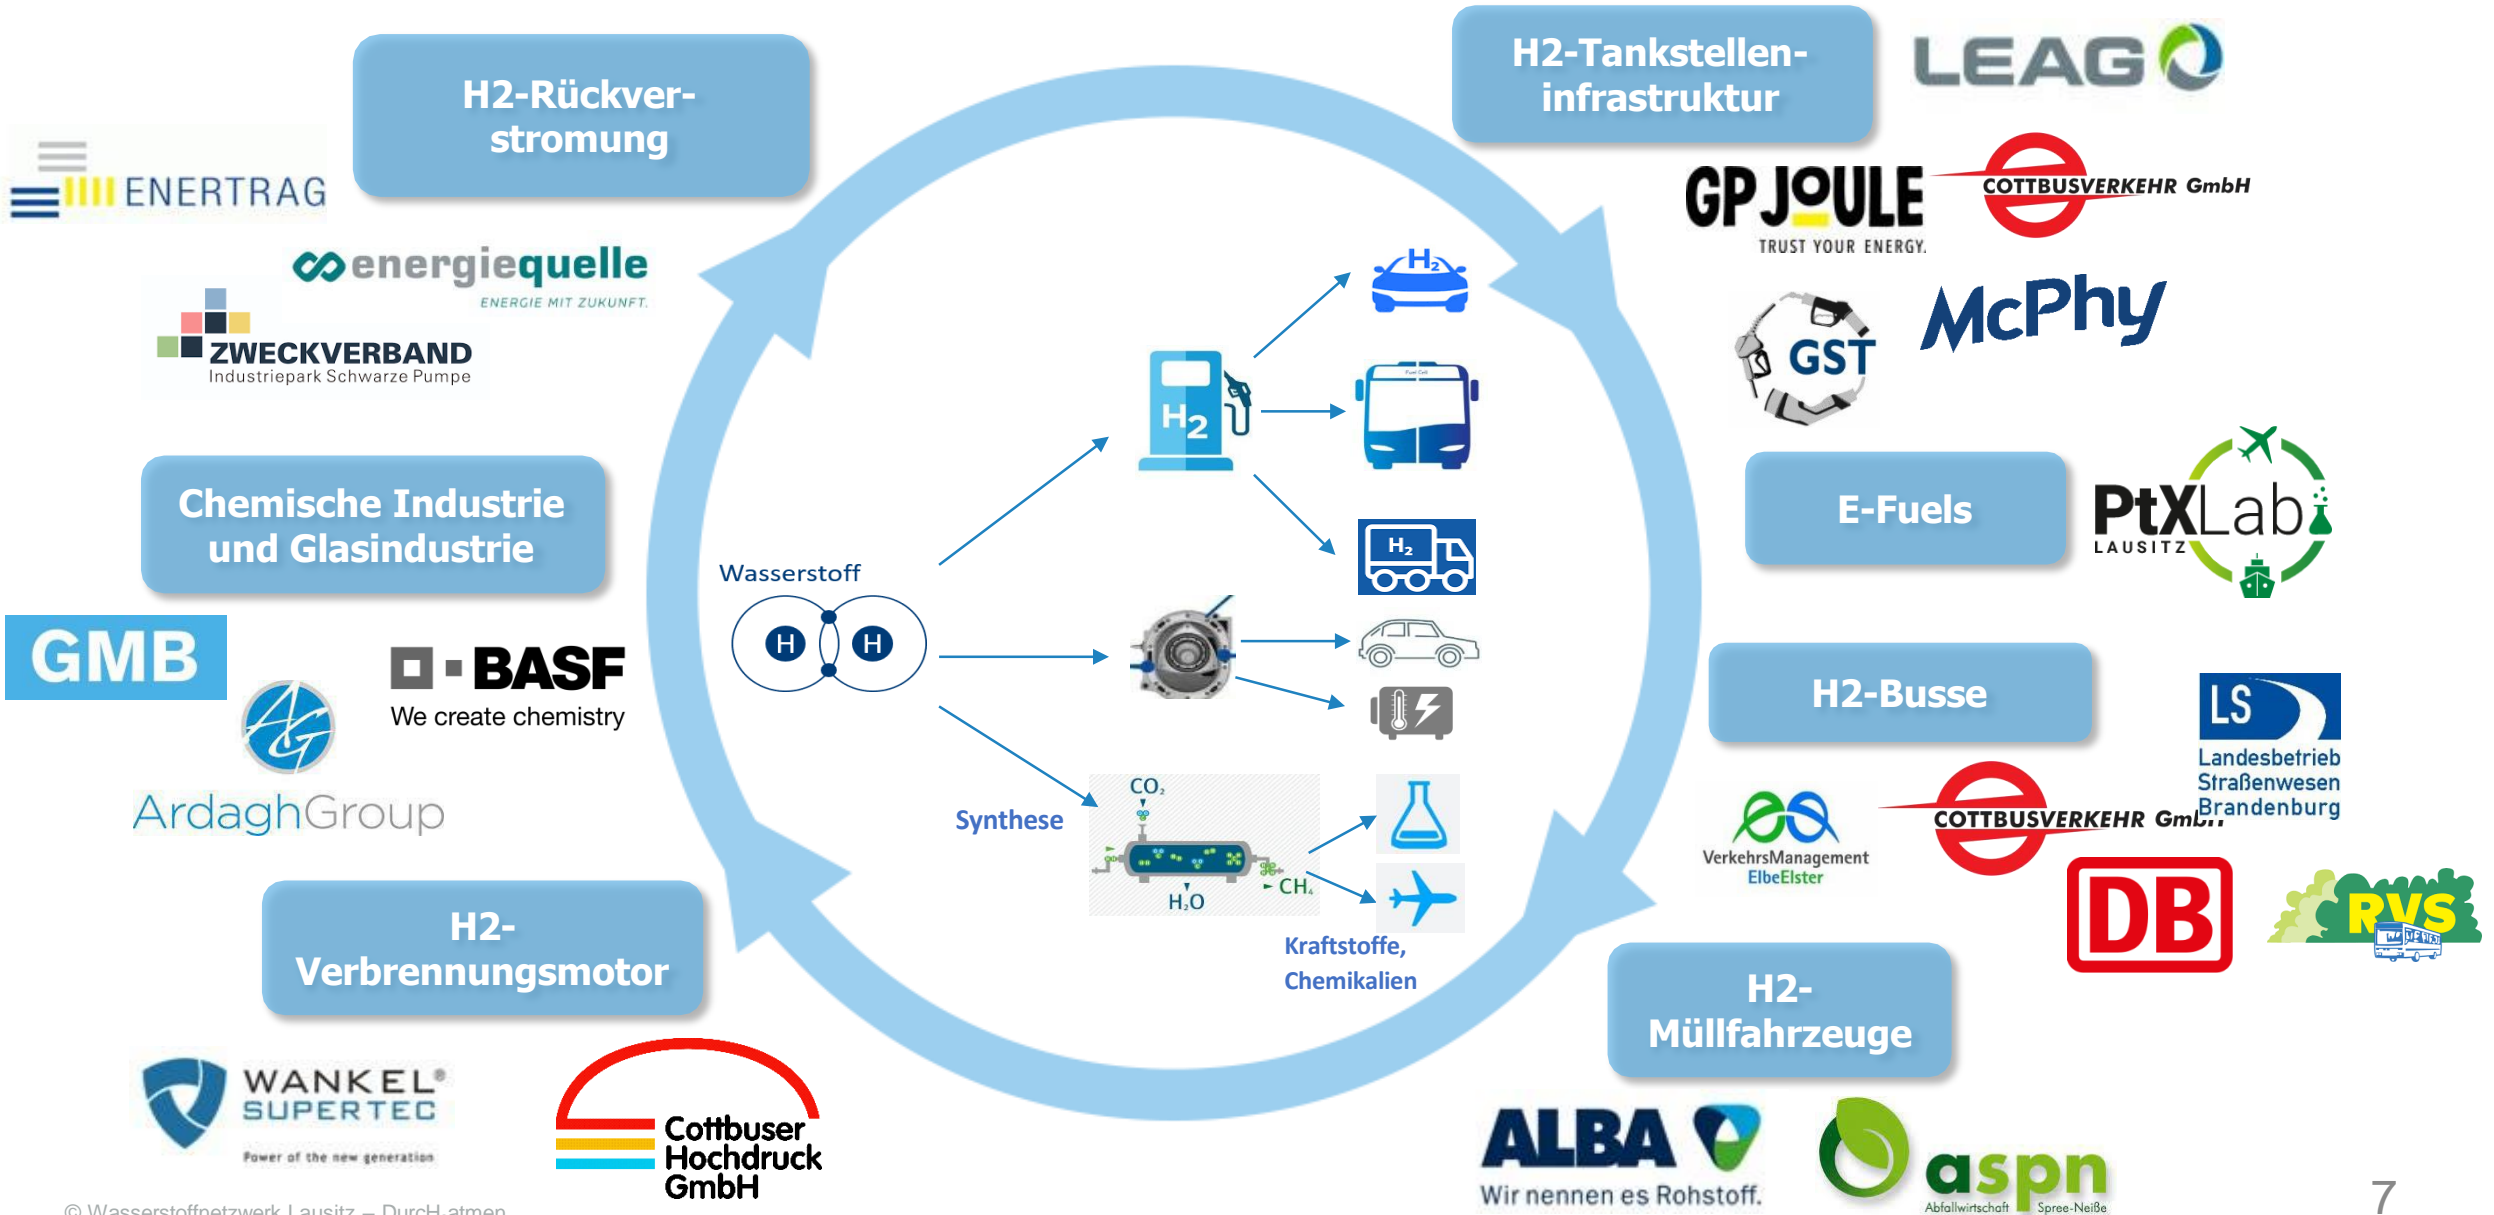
H2-Rückverstromung

ENERTRAG

energiequelle
ENERGIE MIT ZUKUNFT.

ZWECKVERBAND
Industriepark Schwarze Pumpe

Chemische Industrie und Glasindustrie

GMB

BASF
We create chemistry

ArdaghGroup

H2-Verbrennungsmotor

WANKEL SUPERTEC
Power of the new generation

Cottbuser Hochdruck GmbH

© Wasserstoffnetzwerk Lausitz – DurcH₂atmen

H2-Tankstelleninfrastruktur

LEAG

GP JOULE
TRUST YOUR ENERGY.

COTTBUSVERKEHR GmbH

GST

McPhy

E-Fuels

PtXLab
LAUSITZ

H2-Busse

LS
Landesbetrieb Straßenwesen Brandenburg

VerkehrsManagement ElbeElster

COTTBUSVERKEHR GmbH

DB

RVS

H2-Müllfahrzeuge

ALBA
Wir nennen es Rohstoff.

aspn
Abfallwirtschaft Spree-Neiße

Wasserstoff
H H

$H_2$

$H_2$

Synthese
$CO_2$
$CH_4$
$H_2O$

Kraftstoffe, Chemikalien

7